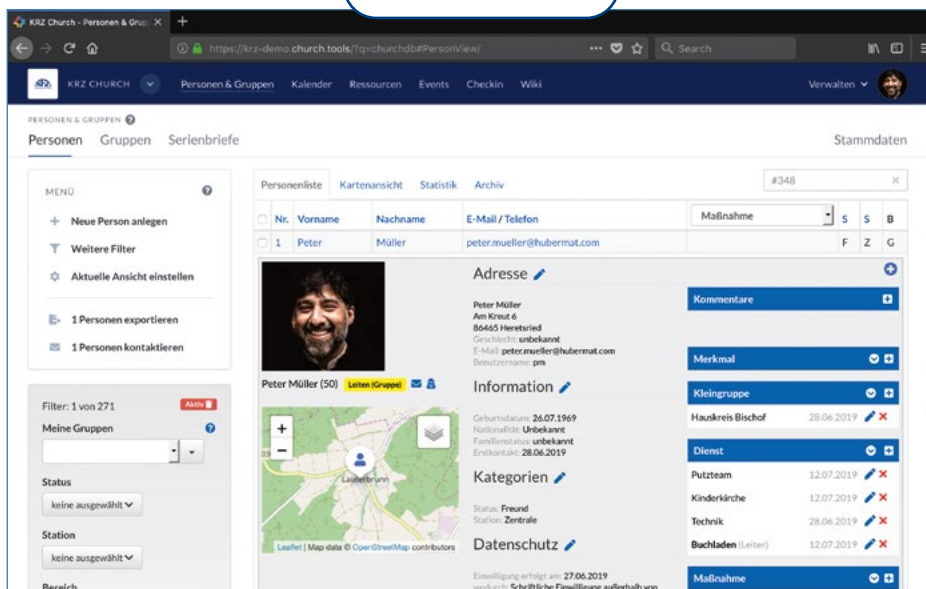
KRZ Church - Personen & Grup ×  +

https://krz-demo.church.tools/?q=churchdb#PersonView/

Search

KRZ CHURCH

Personen & Gruppen   Kalender   Ressourcen   Events   Checkin   Wiki

Verwalten

PERSONEN & GRUPPEN

Personen   Gruppen   Serienbriefe

Stammdaten

MENÜ

+ Neue Person anlegen

Weitere Filter

Aktuelle Ansicht einstellen

1 Personen exportieren

1 Personen kontaktieren

Filter: 1 von 271

Aktiv

Meine Gruppen

Status

keine ausgewählt

Station

keine ausgewählt

Bereich

Personenliste   Kartenansicht   Statistik   Archiv

#348

| | Nr. | Vorname | Nachname | E-Mail / Telefon | Maßnahme | S | S | B |
|---|---|---|---|---|---|---|---|---|
| | 1 | Peter | Müller | peter.mueller@hubermat.com | | F | Z | G |

Peter Müller (50)   Leiten (Gruppe)

+
−
Lauterbrunn

Leaflet | Map data © OpenStreetMap contributors

Adresse

Peter Müller
Am Kreut 6
86465 Heretsried
Geschlecht: unbekannt
E-Mail: peter.mueller@hubermat.com
Benutzername: pm

Information

Geburtsdatum: 26.07.1969
Nationalität: Unbekannt
Familienstatus: unbekannt
Erstkontakt: 28.06.2019

Kategorien

Status: Freund
Station: Zentrale

Datenschutz

Einwilligung erfolgt am: 27.06.2019
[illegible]: Schriftliche Einwilligung außerhalb von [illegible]

Kommentare

Merkmal

Kleingruppe

Hauskreis Bischof   28.06.2019

Dienst

Putzteam   12.07.2019
Kinderkirche   12.07.2019
Technik   28.06.2019
Buchladen (Leiter)   12.07.2019

Maßnahme